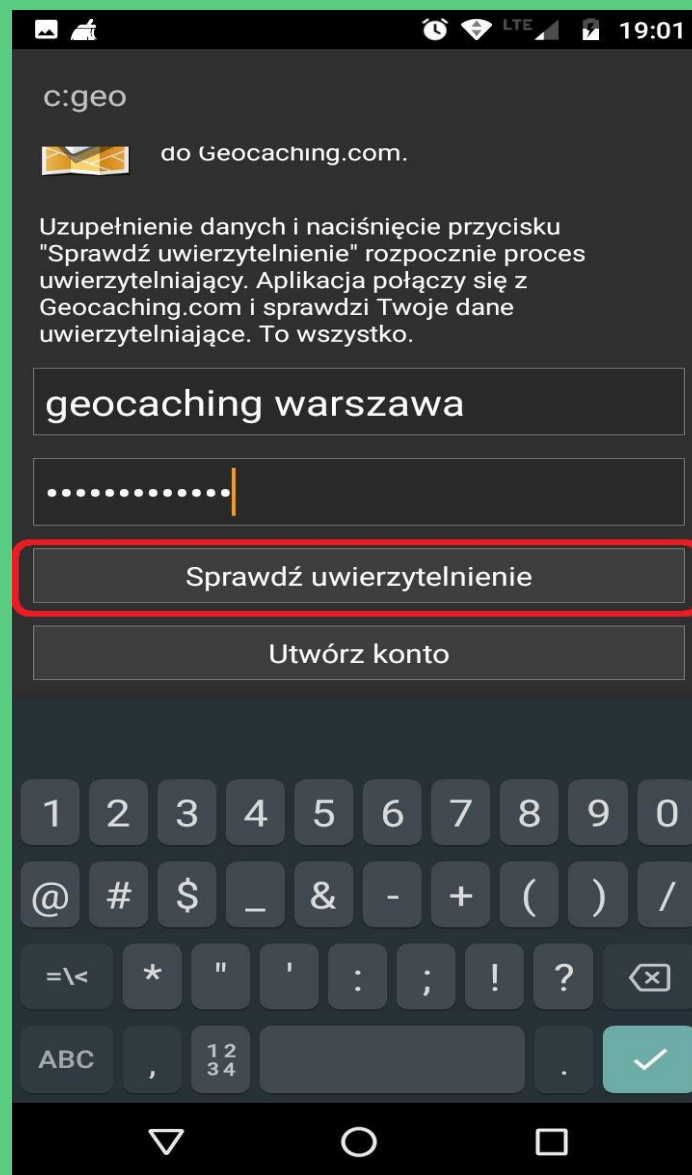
LTE 19:01

c:geo

do Geocaching.com.

Uzupełnienie danych i naciśnięcie przycisku "Sprawdź uwierzytelnienie" rozpocznie proces uwierzytelniający. Aplikacja połączy się z Geocaching.com i sprawdzi Twoje dane uwierzytelniające. To wszystko.

geocaching warszawa

•••••••••••••

Sprawdź uwierzytelnienie

Utwórz konto

1 2 3 4 5 6 7 8 9 0

@ # $ _ & - + ( ) /

=\< * " ' : ; ! ?

ABC , 12 34 .